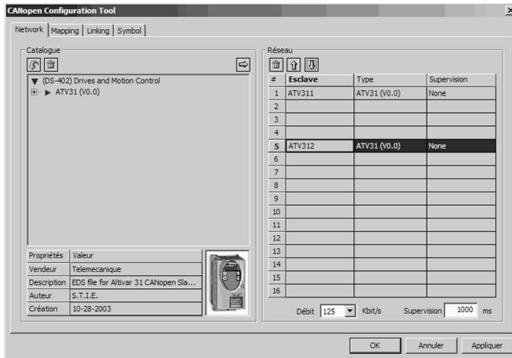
CANopen Configuration Tool

Network | Mapping | Linking | Symbol

Catalogue

(DS-402) Drives and Motion Control
ATV31 (V0.0)

| Propriétés | Valeur |
|---|---|
| Vendeur | Telemecanique |
| Description | EDS file for Altivar 31 CANopen Sla... |
| Auteur | S.T.I.E. |
| Création | 10-28-2003 |

Réseau

| # | Esclave | Type | Supervision |
|---|---|---|---|
| 1 | ATV311 | ATV31 (V0.0) | None |
| 2 | | | |
| 3 | | | |
| 4 | | | |
| 5 | ATV312 | ATV31 (V0.0) | None |
| 6 | | | |
| 7 | | | |
| 8 | | | |
| 9 | | | |
| 10 | | | |
| 11 | | | |
| 12 | | | |
| 13 | | | |
| 14 | | | |
| 15 | | | |
| 16 | | | |

Débit 125 Kbit/s Supervision 1000 ms

OK Annuler Appliquer